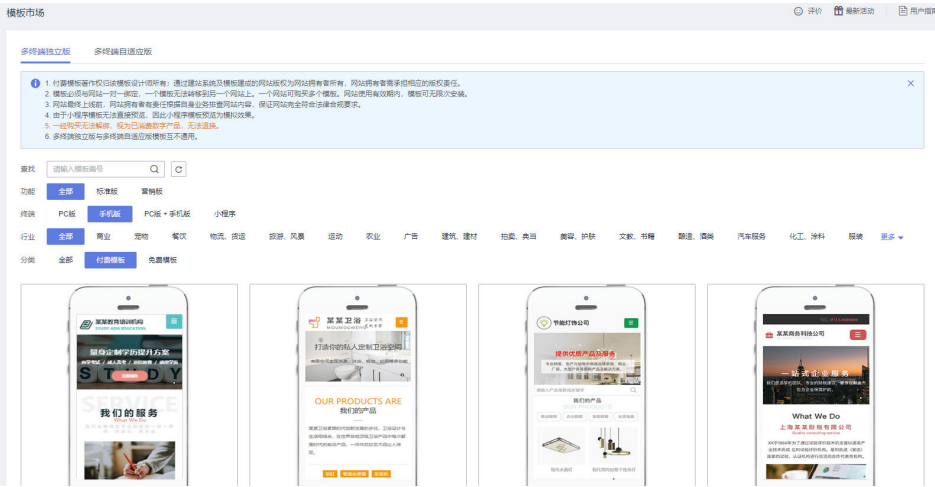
模板市场

评价 最新活动 用户指南

多终端独立版 多终端自适应版

1. 付费模板著作权归该模板设计师所有；通过建站系统及模板建成的网站版权为网站拥有者所有，网站拥有者需承担相应的版权责任。
2. 模板必须与网站一对一绑定，一个模板无法转移到另一个网站上，一个网站可购买多个模板，网站使用有效期内，模板可无限次安装。
3. 网站最终上线前，网站拥有者需要仔细根据自身业务替换网站内容，保证网站完全符合法律合规要求。
4. 由于小程序模板无法直接预览，因此小程序模板预览为模拟效果。
5. 一经购买无法解绑，视为已消费数字产品，无法退换。
6. 多终端独立版与多终端自适应版模板互不通用。

查找 请输入模板编号

功能 全部 标准版 营销版

终端 PC版 手机版 PC版＋手机版 小程序

行业 全部 商业 宠物 餐饮 物流、货运 旅游、风景 运动 农业 广告 建筑、建材 拍卖、典当 美容、护肤 文教、书籍 酿造、酒类 汽车服务 化工、涂料 服装 更多

分类 全部 付费模板 免费模板

某某教育培训机构 STUDY HARD EDUCATION
量身定制学习提升方案
STUDY
SERVICE
我们的服务
What We Do

某某卫浴
打造你的私人定制卫浴空间
OUR PRODUCTS ARE
我们的产品

节能灯饰公司
提供优质产品及服务
我们的产品

某某商务科技公司
一站式·服务
What We Do
上海某某财税有限公司